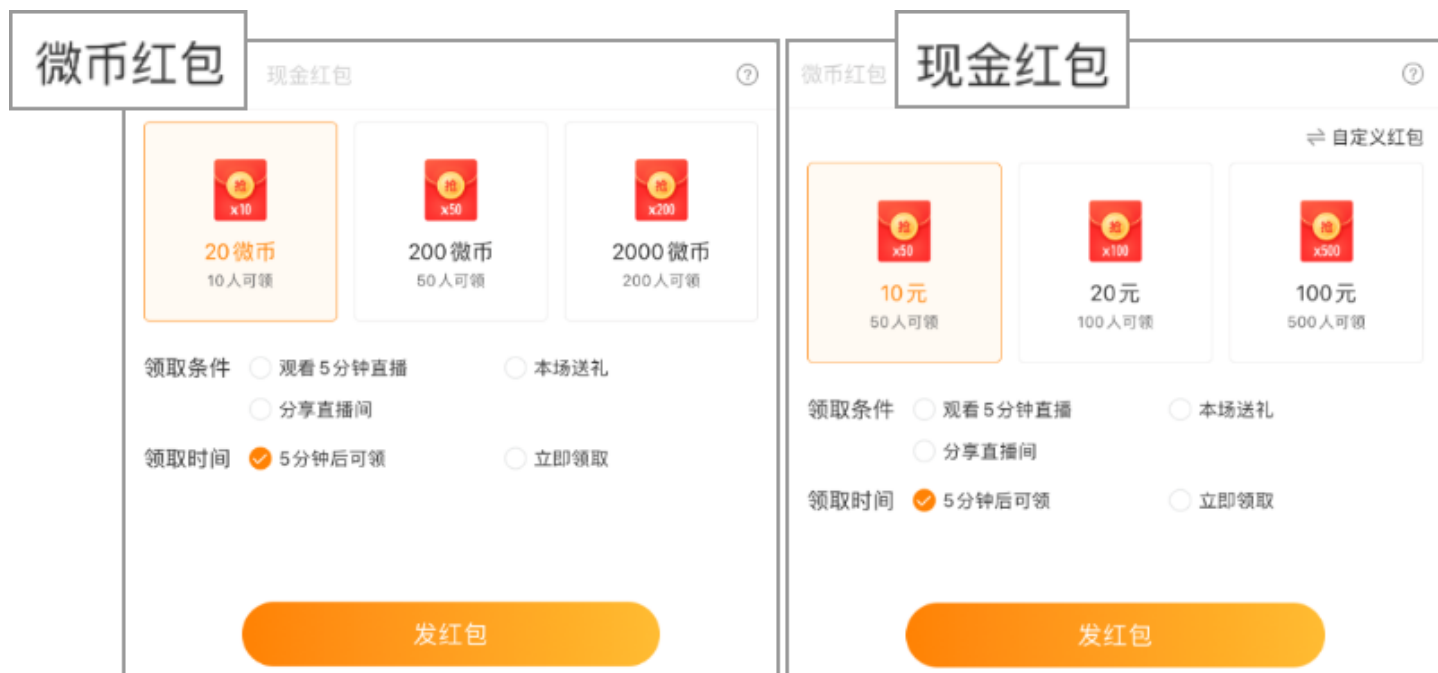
微币红包

现金红包

抢
x10
20微币
10人可领

抢
x50
200微币
50人可领

抢
x200
2000微币
200人可领

领取条件 观看5分钟直播 本场送礼
分享直播间

领取时间 5分钟后可领 立即领取

发红包

微币红包

现金红包

自定义红包

抢
x50
10元
50人可领

抢
x100
20元
100人可领

抢
x500
100元
500人可领

领取条件 观看5分钟直播 本场送礼
分享直播间

领取时间 5分钟后可领 立即领取

发红包